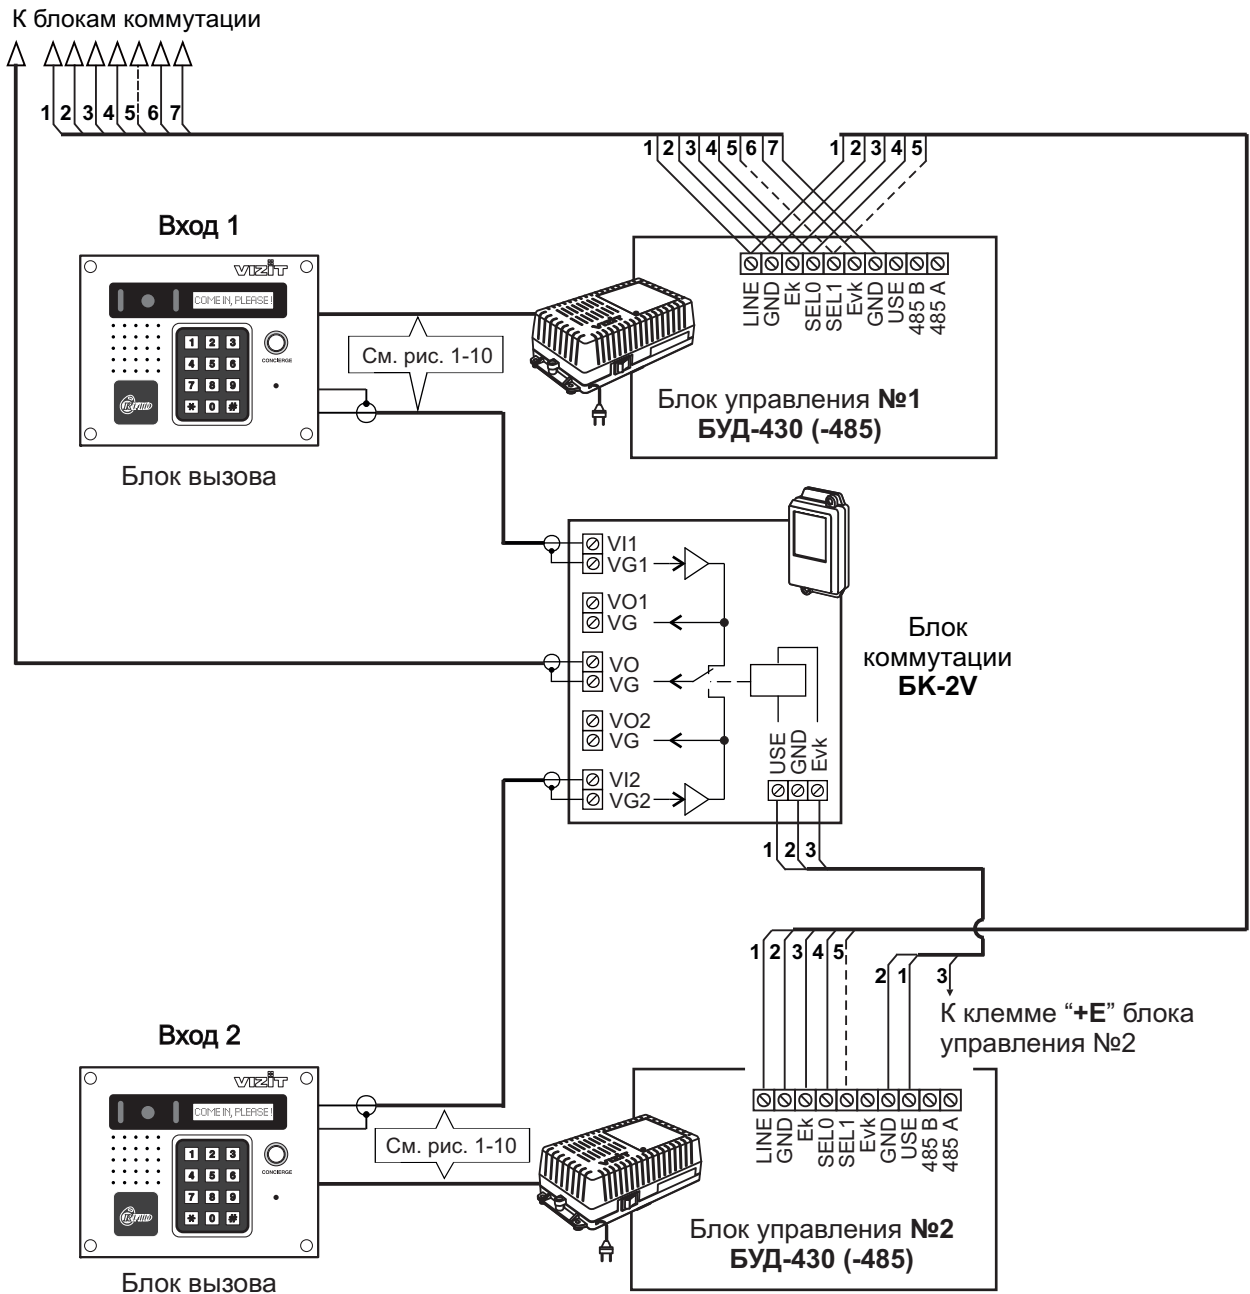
К блокам коммутации

1 2 3 4 5 6 7

1 2 3 4 5 6 7 1 2 3 4 5

Вход 1

VIZIT

COME IN, PLEASE!

CONCIERGE

1 2 3
4 5 6
7 8 9
* 0 #

См. рис. 1-10

LINE GND Ek SEL0 SEL1 Evk GND USE 485 B 485 A

Блок управления №1
БУД-430 (-485)

Блок вызова

VI1
VG1
VO1
VG
VO
VG
VO2
VG
VI2
VG2

USE GND Evk

Блок коммутации
БК-2V

1 2 3

1 2 3 4 5 2 1 3

К клемме "+E" блока управления №2

Вход 2

VIZIT

COME IN, PLEASE!

CONCIERGE

1 2 3
4 5 6
7 8 9
* 0 #

См. рис. 1-10

LINE GND Ek SEL0 SEL1 Evk GND USE 485 B 485 A

Блок управления №2
БУД-430 (-485)

Блок вызова